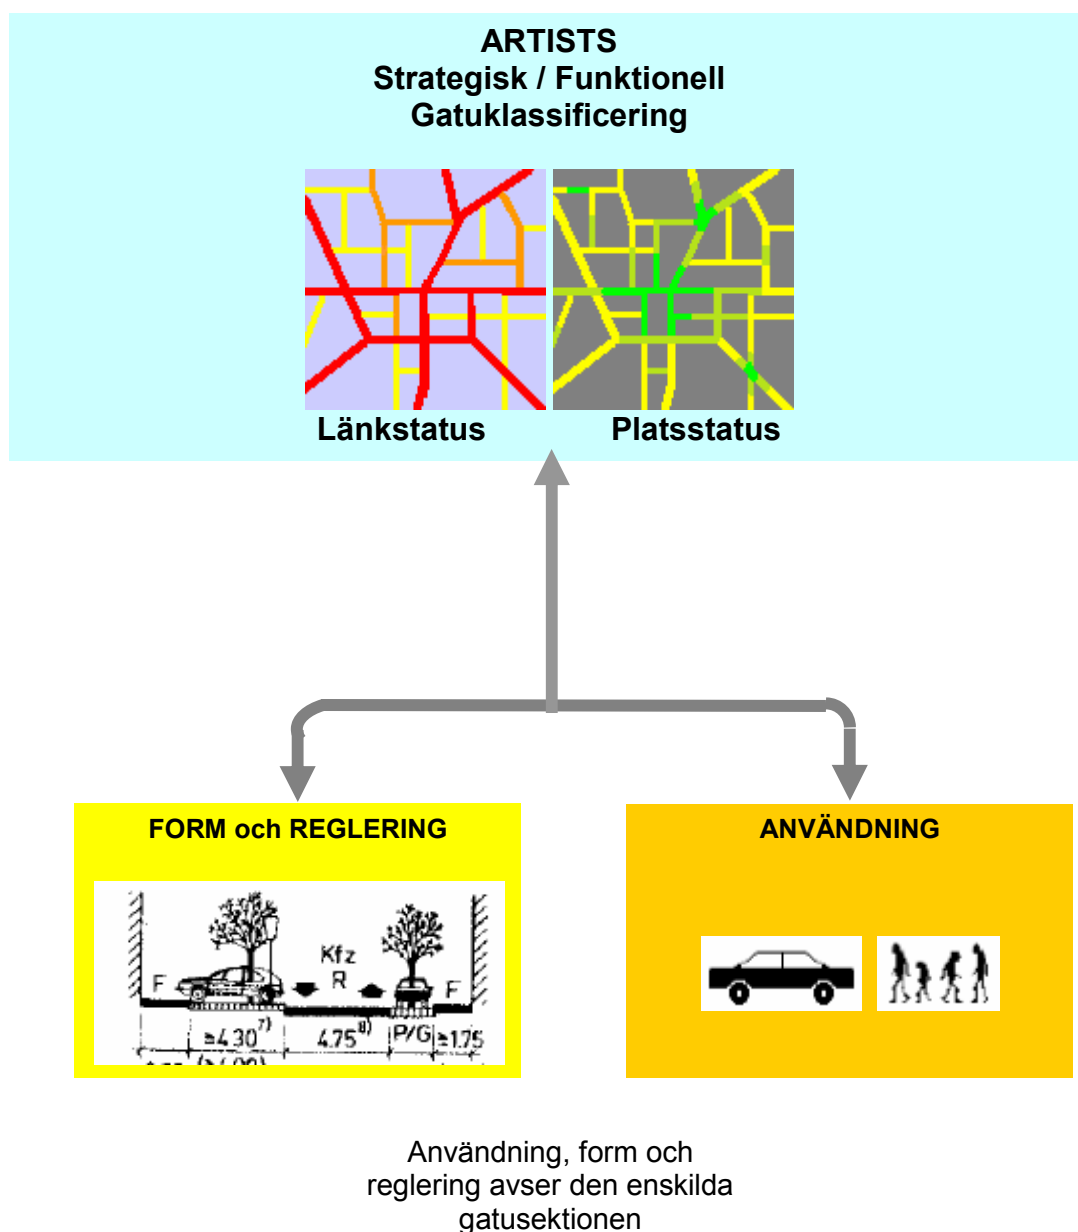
ARTISTS
Strategisk / Funktionell
Gatuklassificering

Länkstatus

Platsstatus

FORM och REGLERING

F

Kfz
R

F

≥4 30$^{7)}$

4.75$^{8)}$

P/G

≥1.75

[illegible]

ANVÄNDNING

Användning, form och reglering avser den enskilda gatusektionen